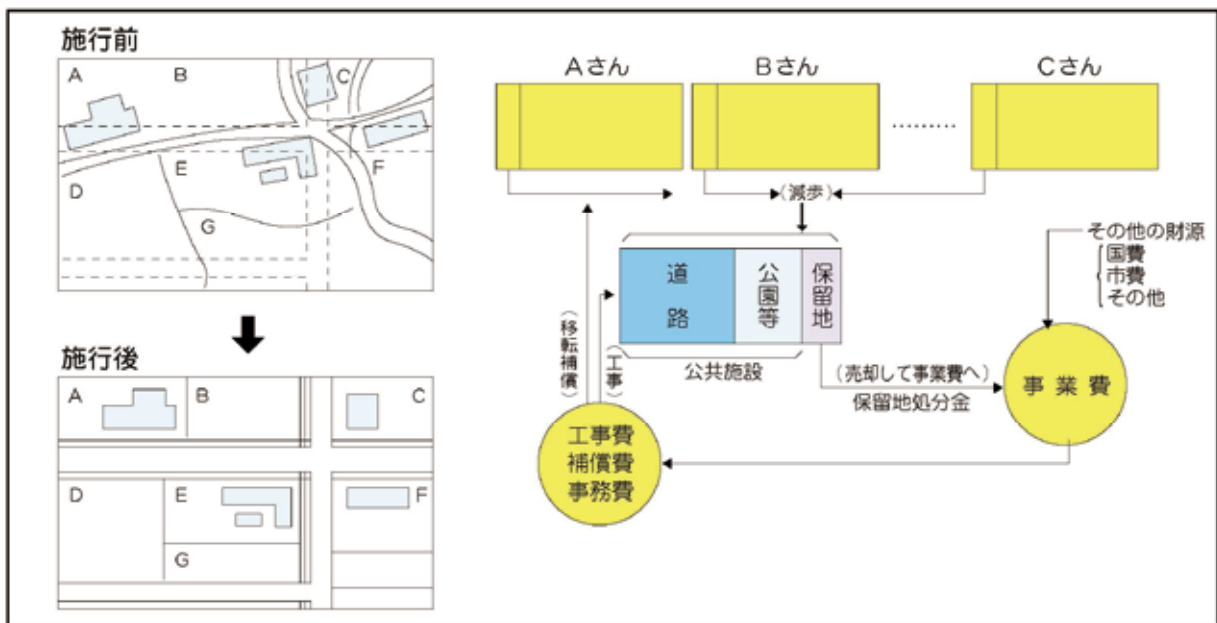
施行前

A B C D E F G

施行後

A B C D E F G

Aさん Bさん Cさん

（減歩）

道路

公園等

保留地

公共施設

（移転補償）

（工事）

工事費
補償費
事務費

（売却して事業費へ）
保留地処分金

その他の財源
国費
市費
その他

事業費